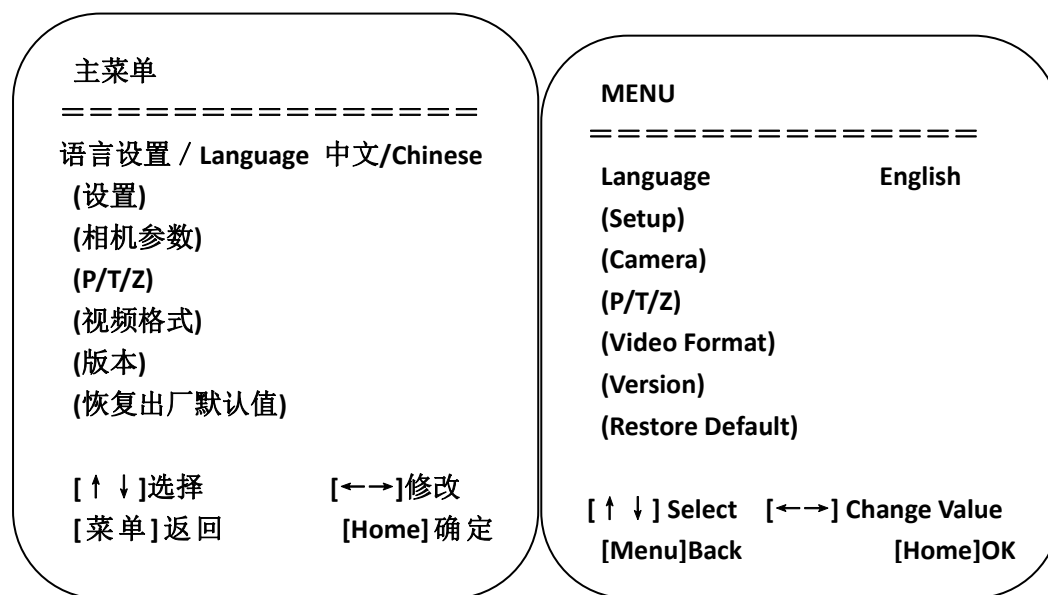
主菜单

================

语言设置／Language 中文/Chinese

(设置)

(相机参数)

(P/T/Z)

(视频格式)

(版本)

(恢复出厂默认值)

[↑ ↓]选择 [←→]修改

[菜单]返回 [Home]确定

MENU

==============

Language English

(Setup)

(Camera)

(P/T/Z)

(Video Format)

(Version)

(Restore Default)

[↑ ↓] Select [←→] Change Value

[Menu]Back [Home]OK